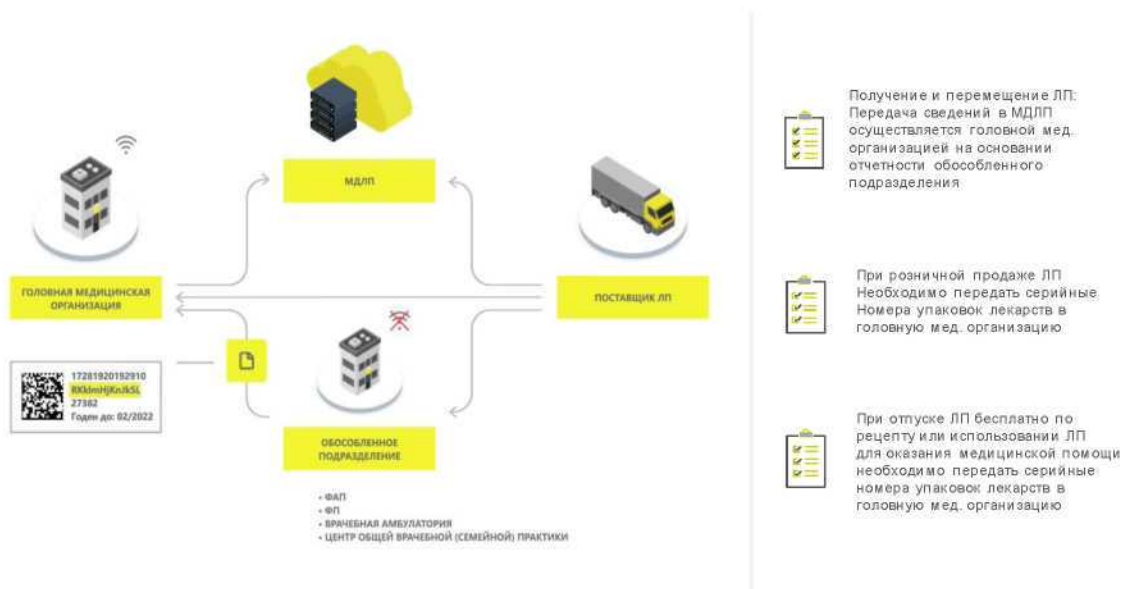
МДЛП

ГОЛОВНАЯ МЕДИЦИНСКАЯ ОРГАНИЗАЦИЯ

ПОСТАВЩИК ЛП

17281920192910
RKkImHjKnJkSL
27382
Годен до: 02/2022

ОБОСОБЛЕННОЕ ПОДРАЗДЕЛЕНИЕ

• ФАП
• ФП
• ВРАЧЕБНАЯ АМБУЛАТОРИЯ
• ЦЕНТР ОБЩЕЙ ВРАЧЕБНОЙ (СЕМЕЙНОЙ) ПРАКТИКИ

Получение и перемещение ЛП: Передача сведений в МДЛП осуществляется головной мед. организацией на основании отчетности обособленного подразделения

При розничной продаже ЛП Необходимо передать серийные Номера упаковок лекарств в головную мед. организацию

При отпуске ЛП бесплатно по рецепту или использовании ЛП для оказания медицинской помощи необходимо передать серийные номера упаковок лекарств в головную мед. организацию